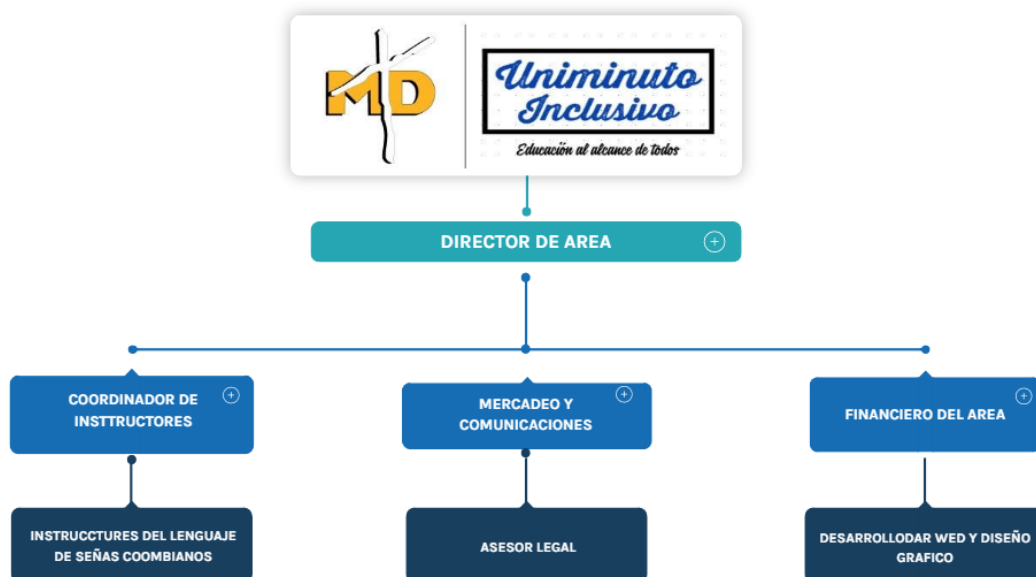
MD

Uniminuto Inclusivo

Educación al alcance de todos

DIRECTOR DE AREA

COORDINADOR DE INSTTRUCTORES

MERCADEO Y COMUNICACIONES

FINANCIERO DEL AREA

INSTRUCCTURES DEL LENGUAJE DE SEÑAS COOMBIANOS

ASESOR LEGAL

DESARROLLODAR WED Y DISEÑO GRAFICO